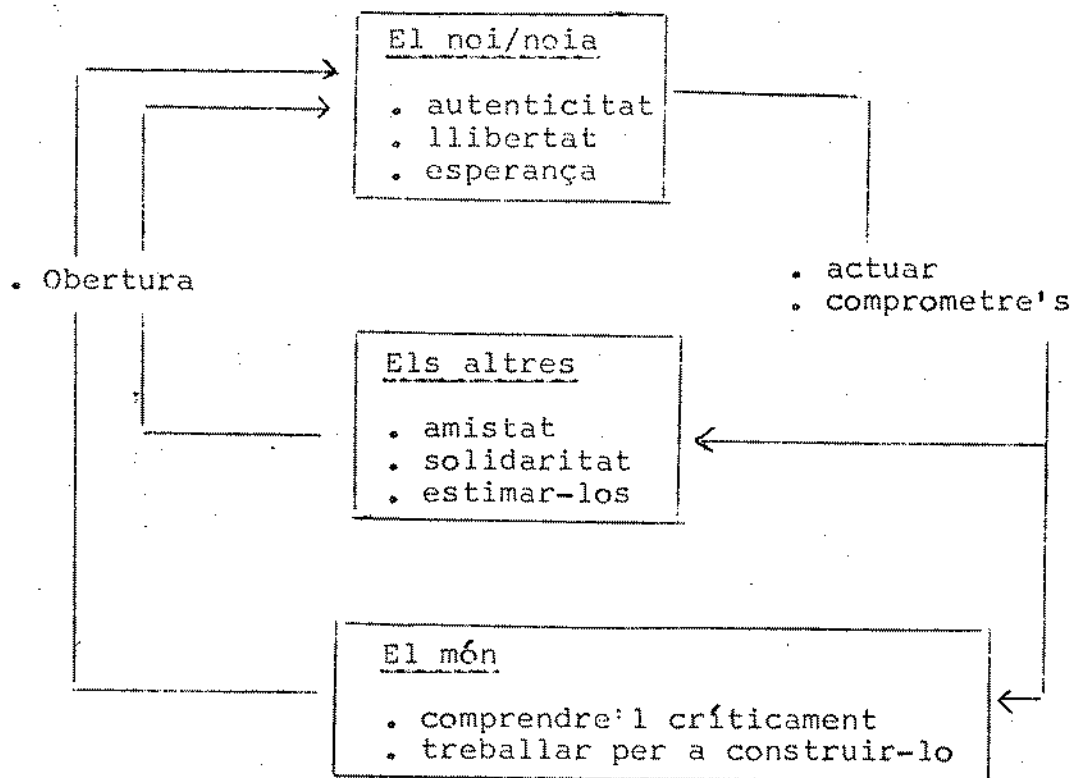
El noi/noia

. autenticitat
. llibertat
. esperança

. Obertura

. actuar
. comprometre's

Els altres

. amistat
. solidaritat
. estimar-los

El món

. comprendre'l críticament
. treballar per a construir-lo